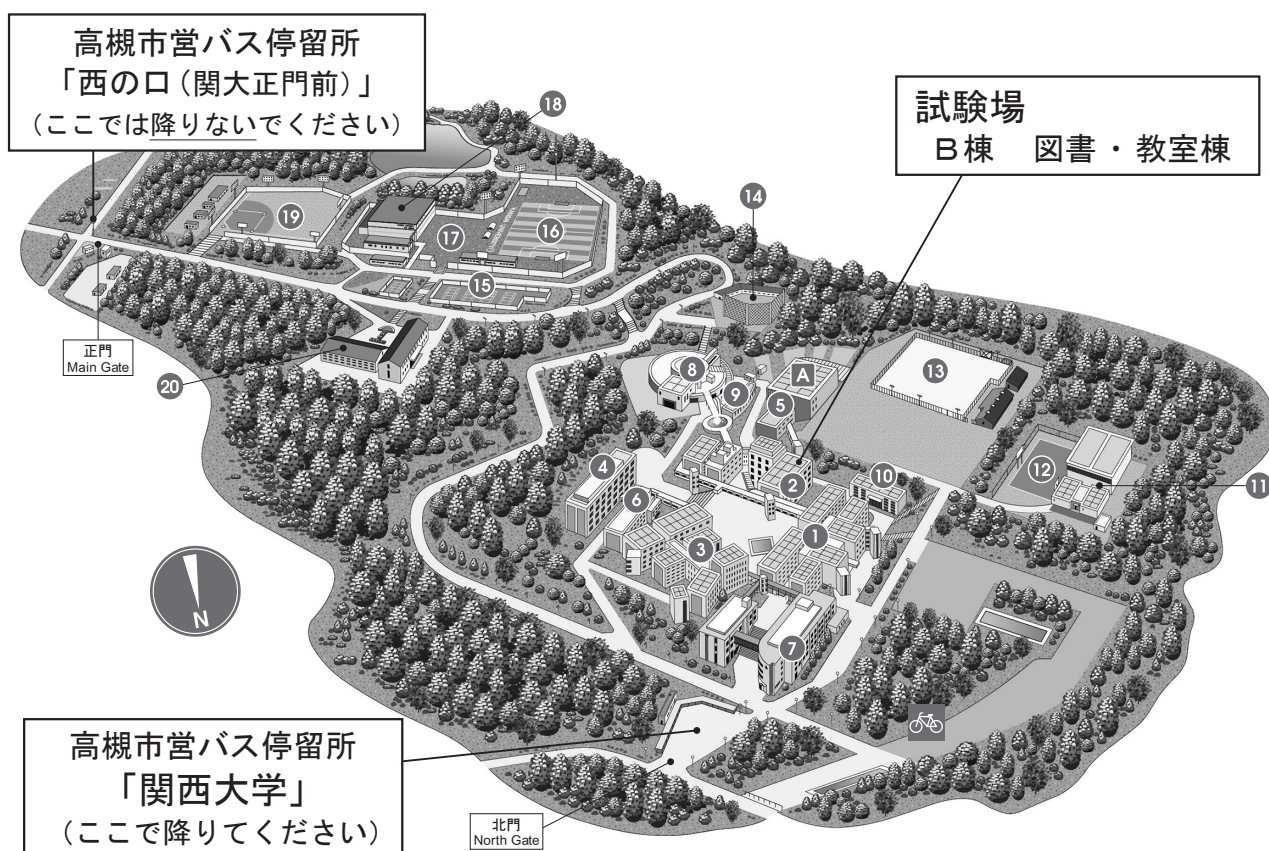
高槻市営バス停留所
「西の口(関大正門前)」
(ここでは降りないでください)

試験場
B棟　図書・教室棟

18

19

17

16

14

15

正門
Main Gate

20

8

9

A

5

13

12

11

10

2

4

6

1

3

7

N

高槻市営バス停留所
「関西大学」
(ここで降りてください)

北門
North Gate